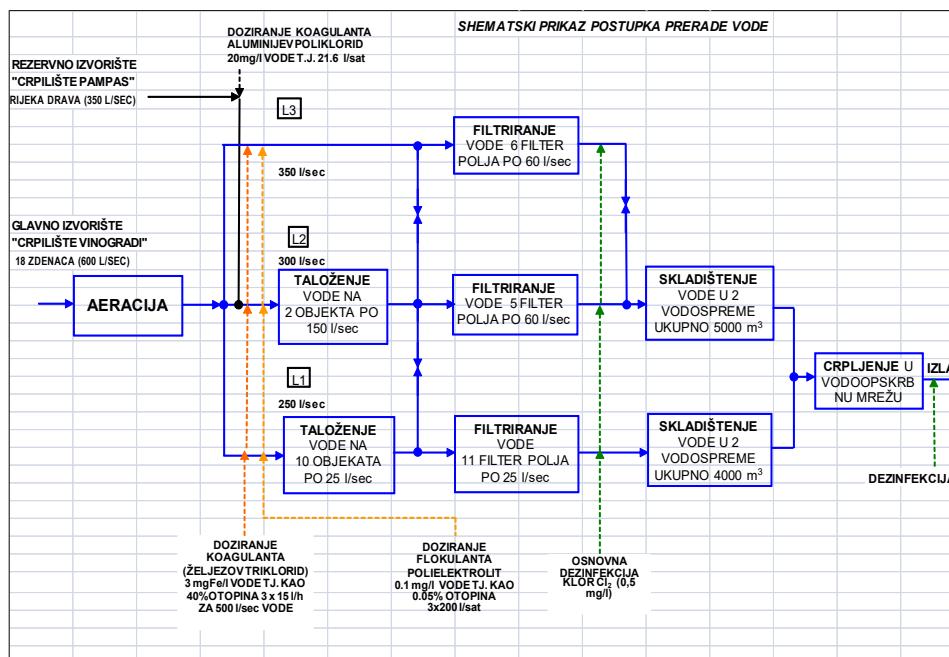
SHEMATSKI PRIKAZ POSTUPKA PRERADE VODE

DOZIRANJE KOAGULANTA ALUMINIJEV POLIKLORID 20mg/l VODE T.J. 21.6 l/sat

REZERVNO IZVORIŠTE "CRPILIŠTE PAMPAS" RIJEKA DRAVA (350 L/SEC)

L3

350 l/sec

FILTRIRANJE VODE 6 FILTER POLJA PO 60 l/sec

GLAVNO IZVORIŠTE "CRPILIŠTE VINOGRADI" 18 ZDENACA (600 L/SEC)

L2

300 l/sec

AERACIJA

TALOŽENJE VODE NA 2 OBJEKTA PO 150 l/sec

FILTRIRANJE VODE 5 FILTER POLJA PO 60 l/sec

SKLADIŠTENJE VODE U 2 VODOSPREME UKUPNO 5000 m$^3$

CRPLJENJE U VODOOPSKRBNU MREŽU

IZL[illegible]

L1

250 l/sec

TALOŽENJE VODE NA 10 OBJEKATA PO 25 l/sec

FILTRIRANJE VODE 11 FILTER POLJA PO 25 l/sec

SKLADIŠTENJE VODE U 2 VODOSPREME UKUPNO 4000 m$^3$

DEZINFEKCIJ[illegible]

DOZIRANJE KOAGULANTA (ŽELJEZOV TRIKLORID) 3 mgFe/l VODE TJ. KAO 40%OTOPINA 3 x 15 l/h ZA 500 l/sec VODE

DOZIRANJE FLOKULANTA POLIELEKTROLIT 0.1 mg/l VODE TJ. KAO 0.05% OTOPINA 3x200 l/sat

OSNOVNA DEZINFEKCIJA KLOR $Cl_2$ (0,5 mg/l)